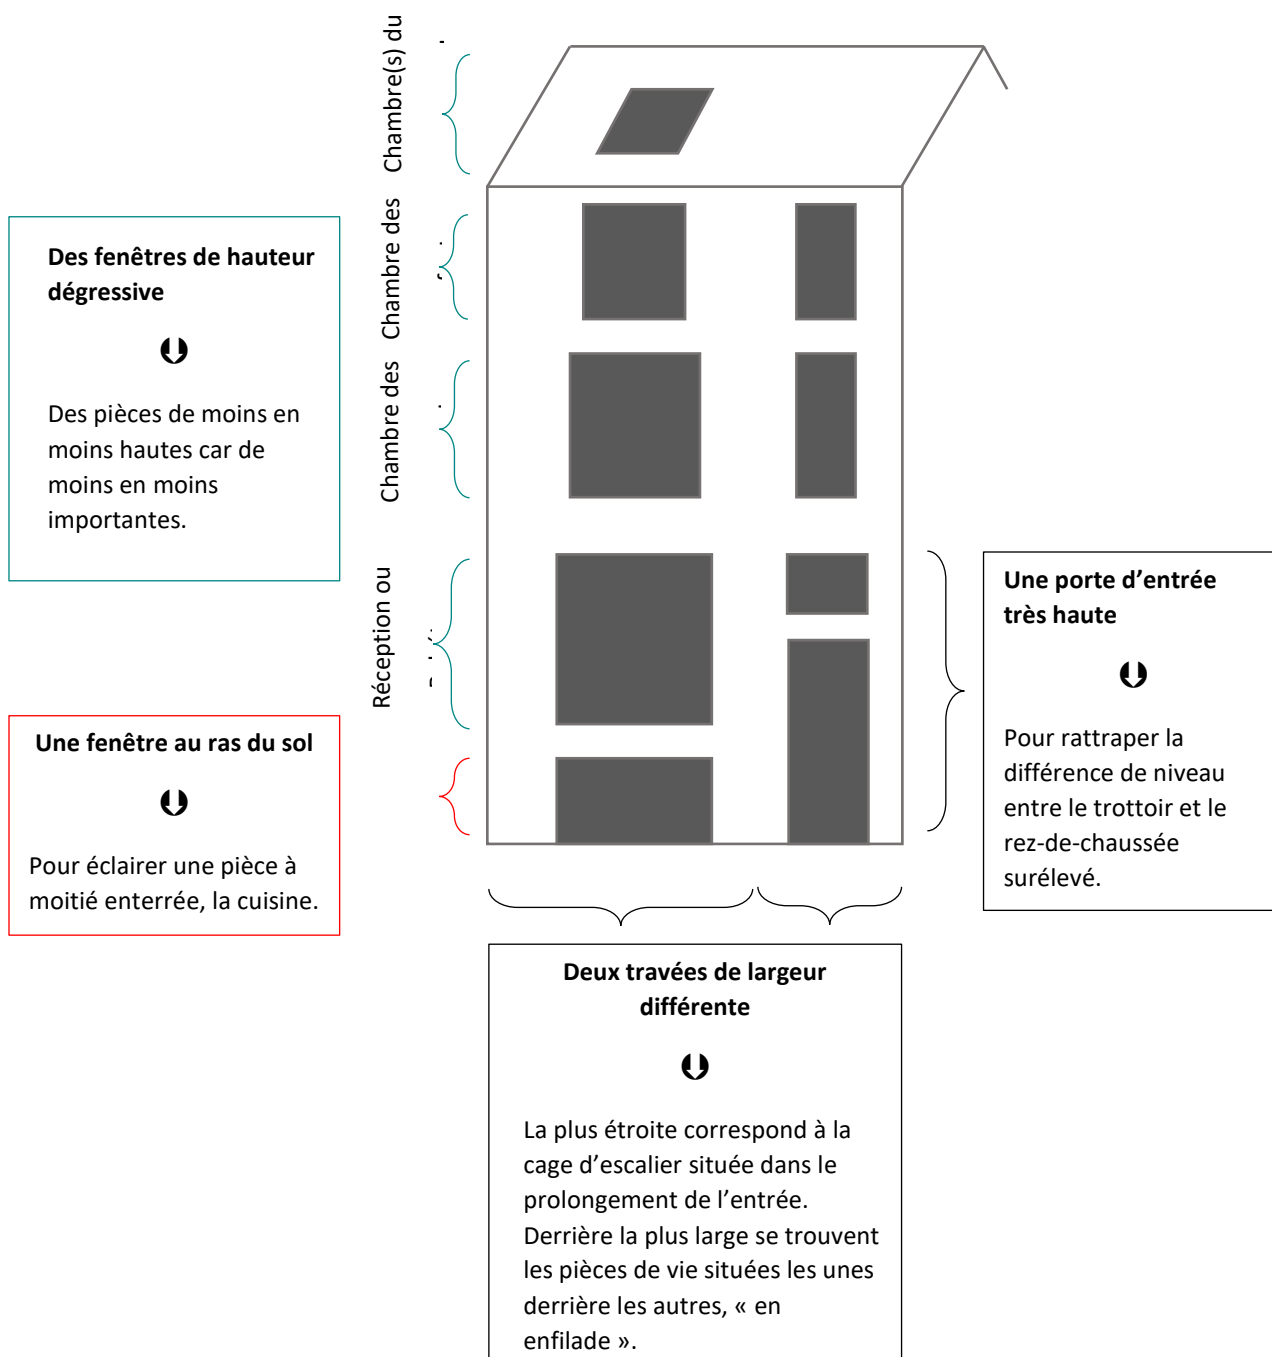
Chambre(s) du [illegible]

Chambre des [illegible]

Chambre des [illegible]

Réception ou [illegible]

**Des fenêtres de hauteur dégressive**

Des pièces de moins en moins hautes car de moins en moins importantes.

**Une fenêtre au ras du sol**

Pour éclairer une pièce à moitié enterrée, la cuisine.

**Une porte d'entrée très haute**

Pour rattraper la différence de niveau entre le trottoir et le rez-de-chaussée surélevé.

**Deux travées de largeur différente**

La plus étroite correspond à la cage d'escalier située dans le prolongement de l'entrée. Derrière la plus large se trouvent les pièces de vie situées les unes derrière les autres, « en enfilade ».